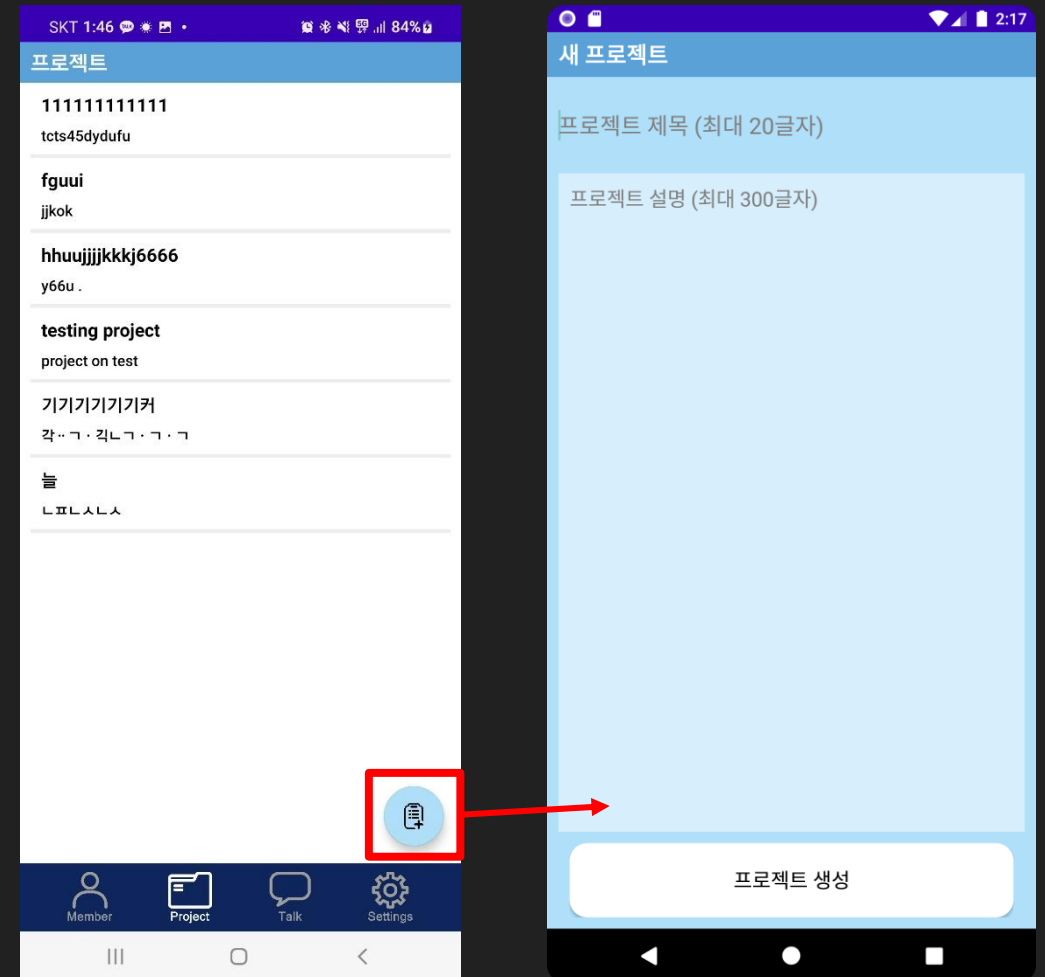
SKT 1:46 84%

프로젝트

111111111111
tcts45dydufu

fguui
jjkok

hhuujjjjkkkj6666
y66u .

testing project
project on test

기기기기기기커
�METADATA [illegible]

늘
ㄴㅍㄴㅅㄴㅅ

Member Project Talk Settings

2:17

새 프로젝트

프로젝트 제목 (최대 20글자)

프로젝트 설명 (최대 300글자)

프로젝트 생성